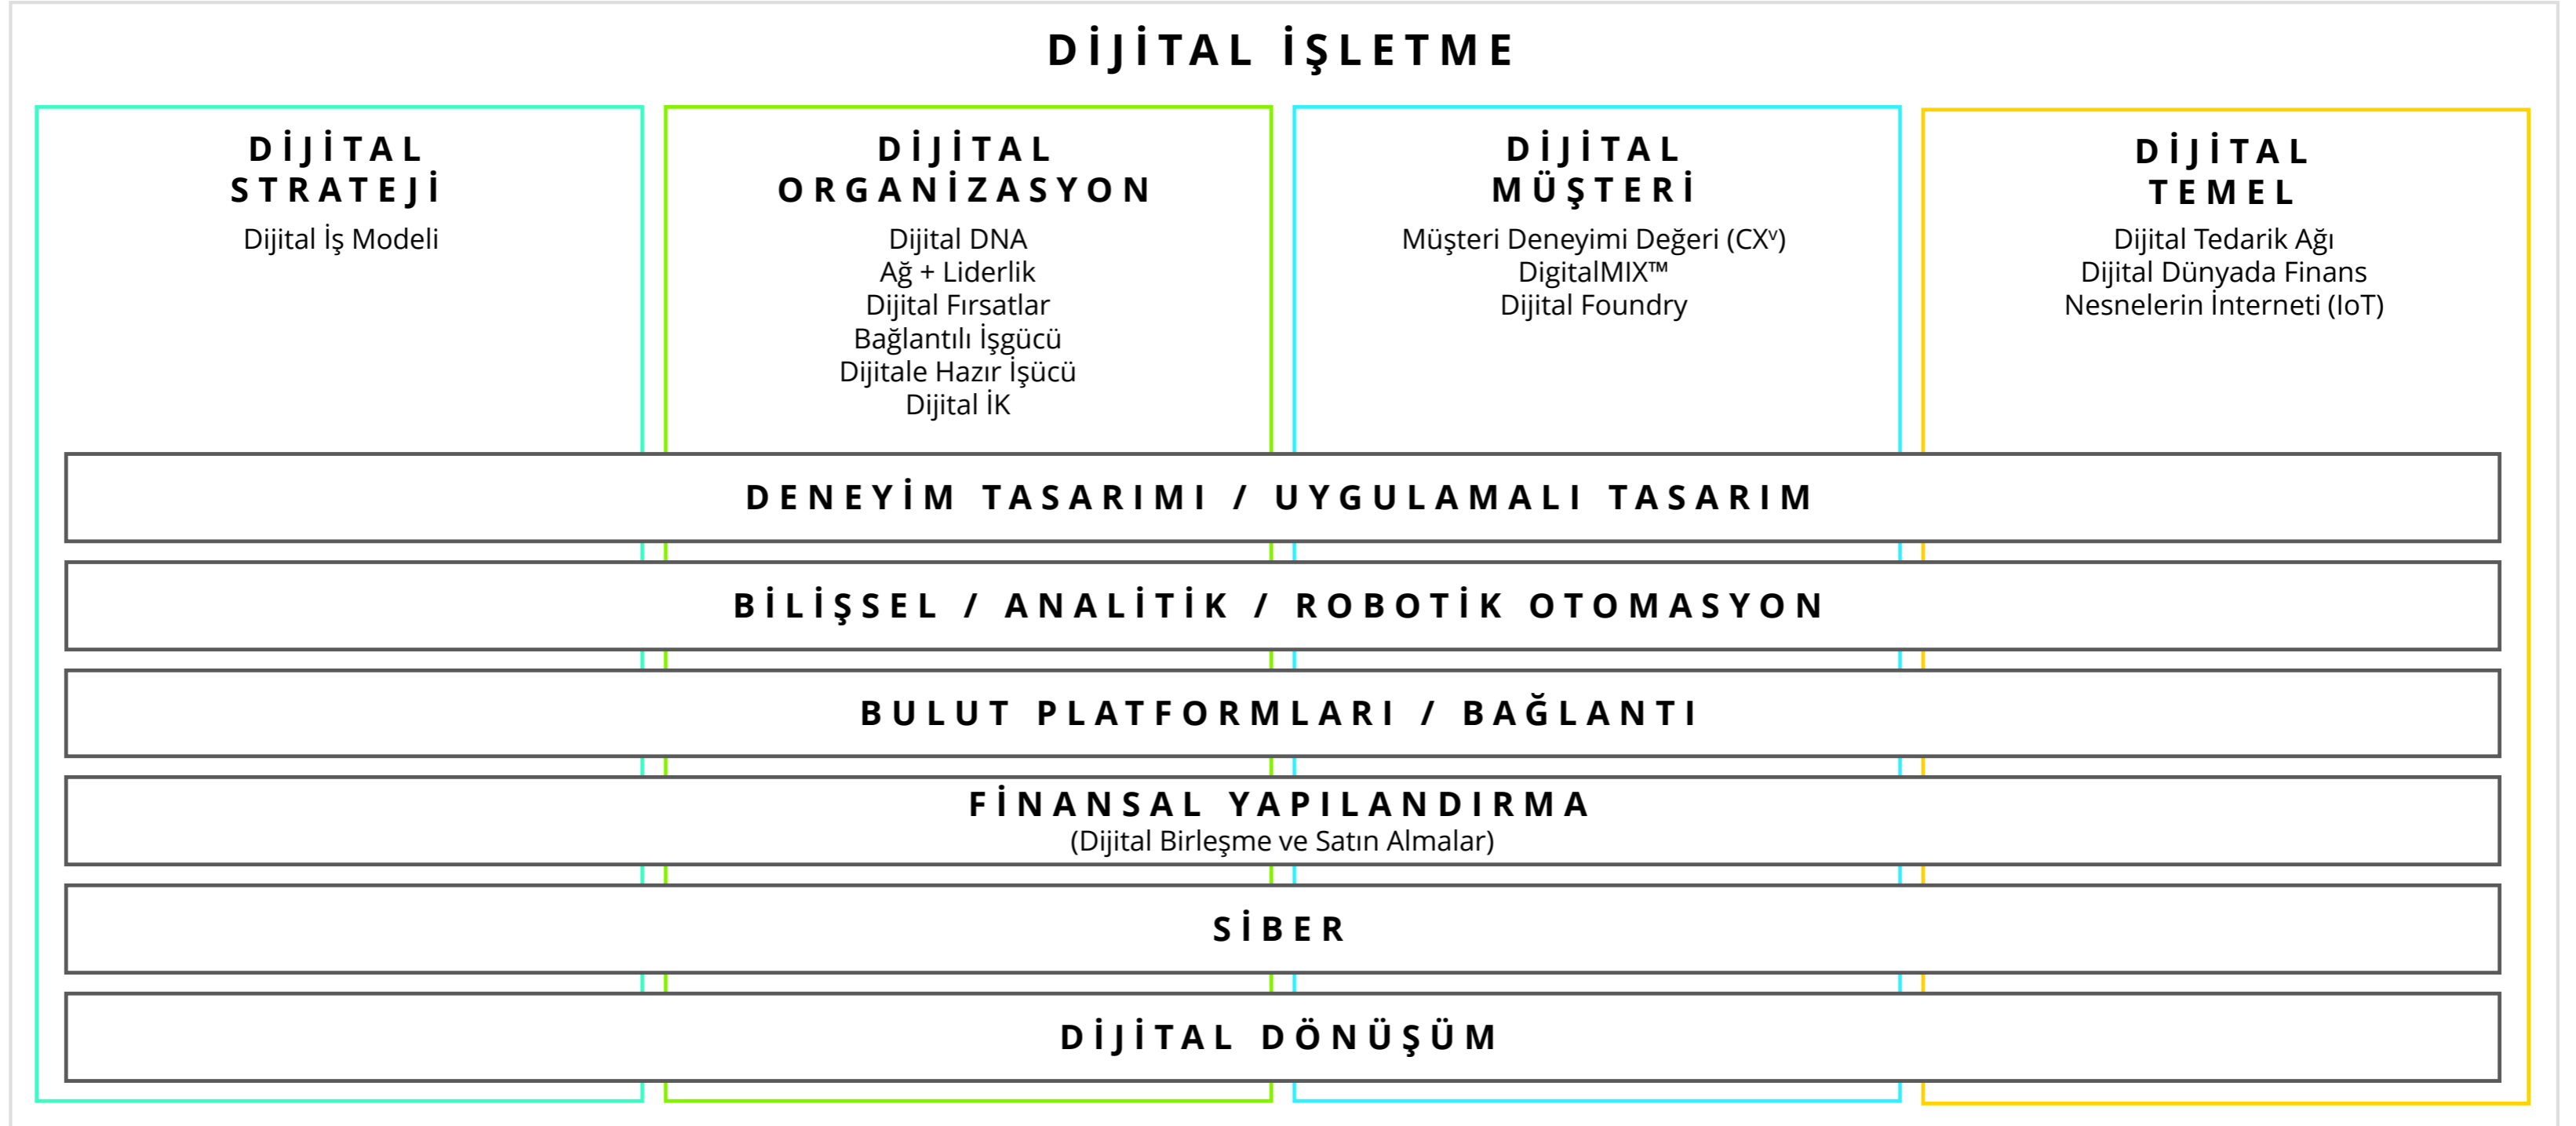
DİJİTAL İŞLETME

DİJİTAL STRATEJİ
Dijital İş Modeli

DİJİTAL ORGANİZASYON
Dijital DNA
Ağ + Liderlik
Dijital Fırsatlar
Bağlantılı İşgücü
Dijitale Hazır İşücü
Dijital İK

DİJİTAL MÜŞTERİ
Müşteri Deneyimi Değeri (CX$^v$)
DigitalMIX™
Dijital Foundry

DİJİTAL TEMEL
Dijital Tedarik Ağı
Dijital Dünyada Finans
Nesnelerin İnterneti (IoT)

DENEYİM TASARIMI / UYGULAMALI TASARIM

BİLİŞSEL / ANALİTİK / ROBOTİK OTOMASYON

BULUT PLATFORMLARI / BAĞLANTI

FİNANSAL YAPILANDIRMA
(Dijital Birleşme ve Satın Almalar)

SİBER

DİJİTAL DÖNÜŞÜM